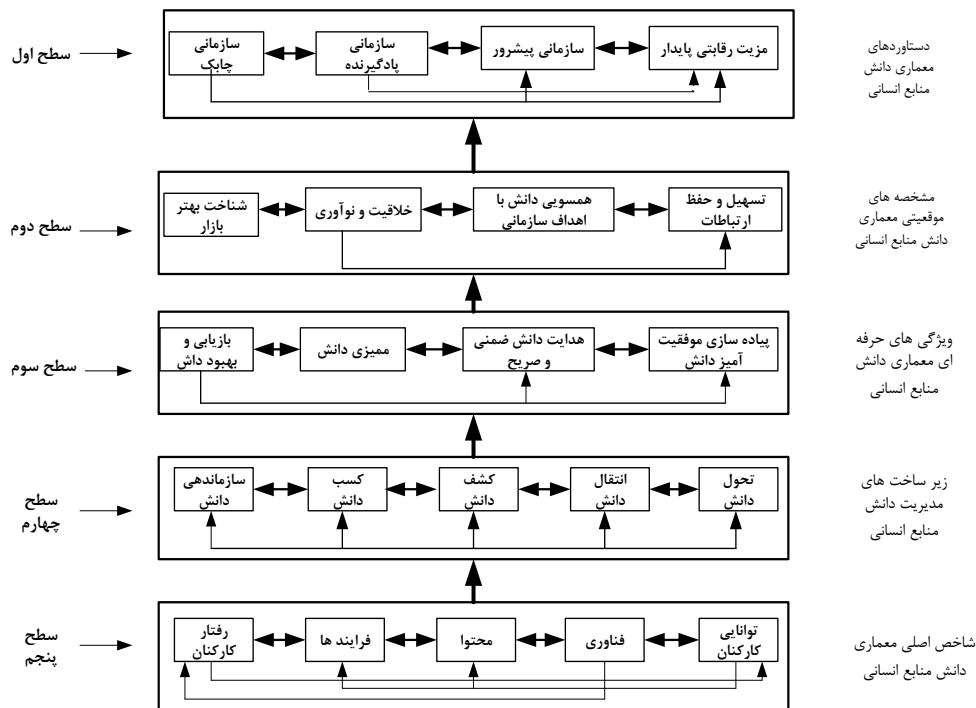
دستاوردهای معماری دانش منابع انسانی

مزیت رقابتی پایدار

سازمانی پیشرو

سازمانی یادگیرنده

سازمانی چابک

سطح اول

مشخصه های موقعیتی معماری دانش منابع انسانی

تسهیل و حفظ ارتباطات

همسویی دانش با اهداف سازمانی

خلاقیت و نوآوری

شناخت بهتر بازار

سطح دوم

ویژگی های حرفه ای معماری دانش منابع انسانی

پیاده سازی موفقیت آمیز دانش

هدایت دانش ضمنی و صریح

ممیزی دانش

بازیابی و بهبود داش

سطح سوم

زیر ساخت های مدیریت دانش منابع انسانی

تحول دانش

انتقال دانش

کشف دانش

کسب دانش

سازماندهی دانش

سطح چهارم

شاخص اصلی معماری دانش منابع انسانی

توانایی کارکنان

فناوری

محتوا

فرایند ها

رفتار کارکنان

سطح پنجم